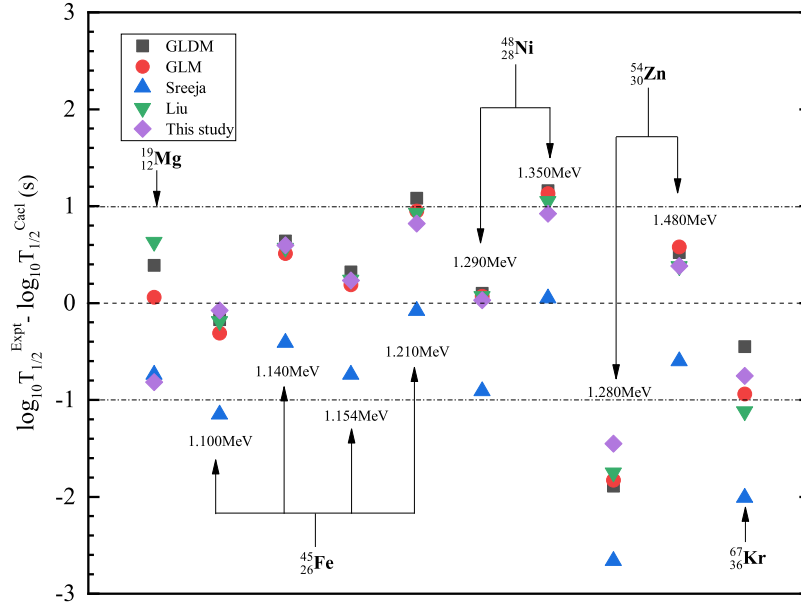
GLDM
GLM
Sreeja
Liu
This study

$^{19}_{12}$Mg
$^{48}_{28}$Ni
$^{54}_{30}$Zn
1.350MeV
1.480MeV
1.290MeV
1.210MeV
1.140MeV
1.154MeV
1.100MeV
1.280MeV
$^{45}_{26}$Fe
$^{67}_{36}$Kr

$\log_{10}T_{1/2}^{Expt} - \log_{10}T_{1/2}^{Cacl}$ (s)

3
2
1
0
-1
-2
-3